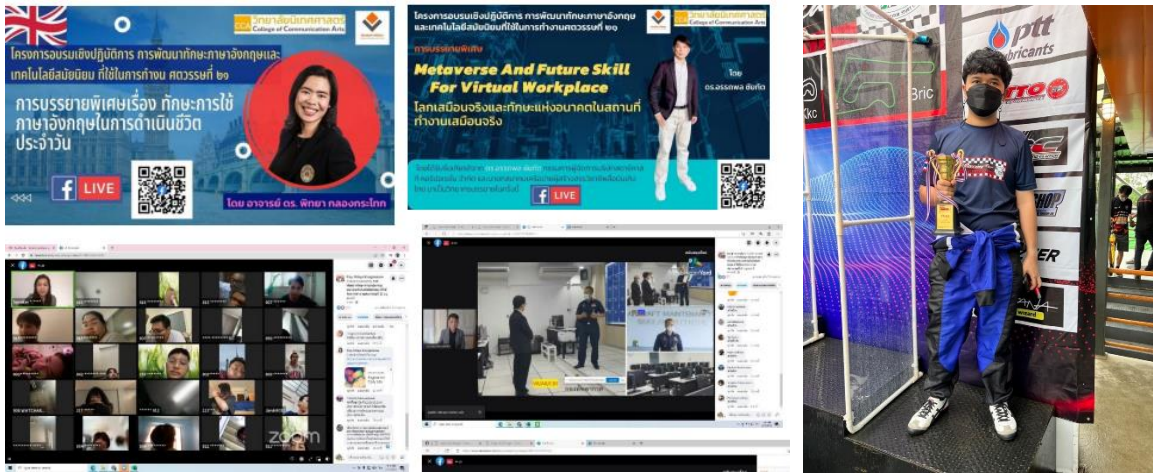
CCA วิทยาลัยนิเทศศาสตร์ College of Communication Arts

โครงการอบรมเชิงปฏิบัติการ การพัฒนาทักษะภาษาอังกฤษและเทคโนโลยีสมัยนิยม ที่ใช้ในการทำงาน ศตวรรษที่ ๒๑

การบรรยายพิเศษเรื่อง ทักษะการใช้ภาษาอังกฤษในการดำเนินชีวิตประจำวัน

LIVE

โดย อาจารย์ ดร. พิทยา กลองกระโทก

โครงการอบรมเชิงปฏิบัติการ การพัฒนาทักษะภาษาอังกฤษและเทคโนโลยีสมัยนิยมที่ใช้ในการทำงานศตวรรษที่ ๒๑

CCA วิทยาลัยนิเทศศาสตร์ College of Communication Arts

การบรรยายพิเศษ

Metaverse And Future Skill For Virtual Workplace

โลกเสมือนจริงและทักษะแห่งอนาคตในสถานที่ทำงานเสมือนจริง

โดย ดร.ธรรพล ชัยกิจ

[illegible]

LIVE

zoom

ptt Lubricants

Bric

Kkc

TTO

ER